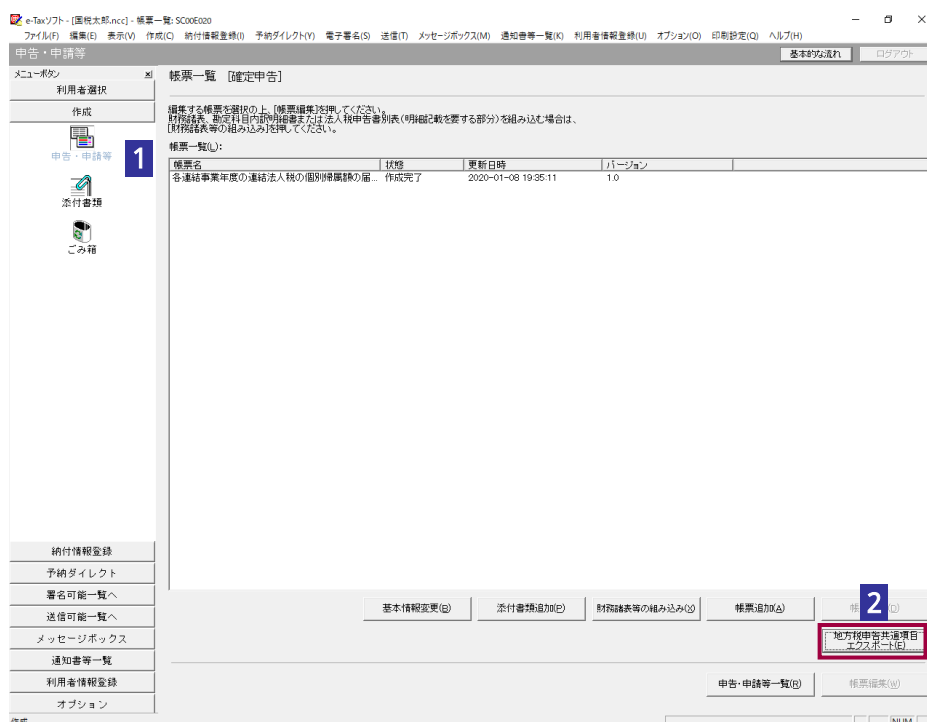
e-Taxソフト - [国税太郎.ncc] - 帳票一覧: SC00E020

ファイル(F) 編集(E) 表示(V) 作成(C) 納付情報登録(I) 予納ダイレクト(Y) 電子署名(S) 送信(T) メッセージボックス(M) 通知書等一覧(K) 利用者情報登録(U) オプション(O) 印刷設定(Q) ヘルプ(H)

申告・申請等

基本的な流れ ログアウト

メニューボタン

利用者選択

作成

申告・申請等

1

添付書類

ごみ箱

帳票一覧 [確定申告]

編集する帳票を選択の上、[帳票編集]を押してください。
財務諸表、勘定科目内訳明細書または法人税申告書別表(明細記載を要する部分)を組み込む場合は、[財務諸表等の組み込み]を押してください。

帳票一覧(L):

| 帳票名 | 状態 | 更新日時 | バージョン |
|---|---|---|---|
| 各連結事業年度の連結法人税の個別帰属額の届... | 作成完了 | 2020-01-08 19:35:11 | 1.0 |

納付情報登録

予納ダイレクト

署名可能一覧へ

送信可能一覧へ

メッセージボックス

通知書等一覧

利用者情報登録

オプション

基本情報変更(B) 添付書類追加(P) 財務諸表等の組み込み(X) 帳票追加(A) 帳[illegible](D)

2

地方税申告共通項目エクスポート(E)

申告・申請等一覧(R) 帳票編集(W)

作成

NUM